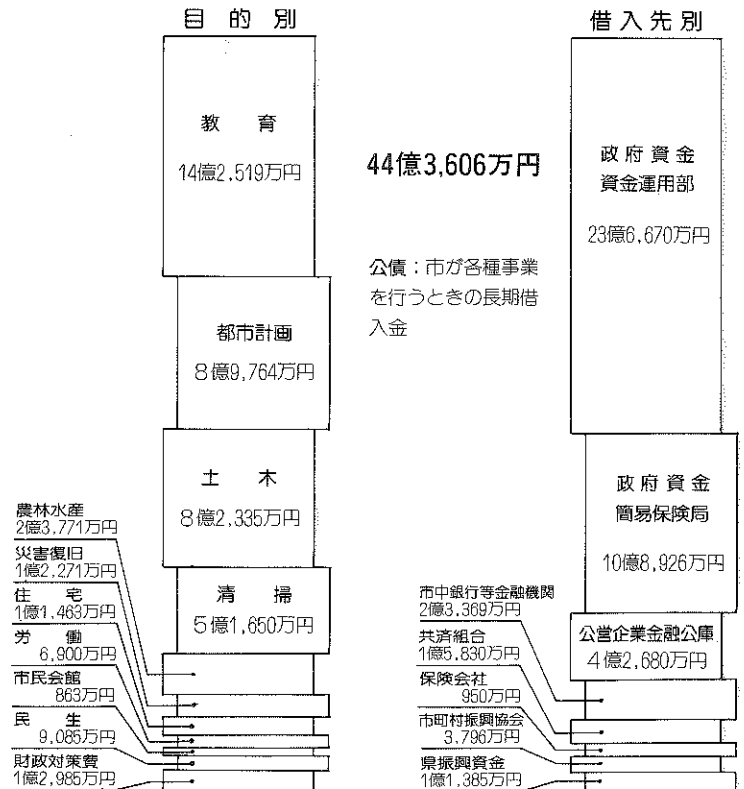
目的別

教育
14億2,519万円

都市計画
8億9,764万円

土木
8億2,335万円

清掃
5億1,650万円

農林水産
2億3,771万円

災害復旧
1億2,271万円

住宅
1億1,463万円

労働
6,900万円

市民会館
863万円

民生
9,085万円

財政対策費
1億2,985万円

44億3,606万円

公債：市が各種事業を行うときの長期借入金

借入先別

政府資金
資金運用部
23億6,670万円

政府資金
簡易保険局
10億8,926万円

公営企業金融公庫
4億2,680万円

市中銀行等金融機関
2億3,369万円

共済組合
1億5,830万円

保険会社
950万円

市町村振興協会
3,796万円

県振興資金
1億1,385万円